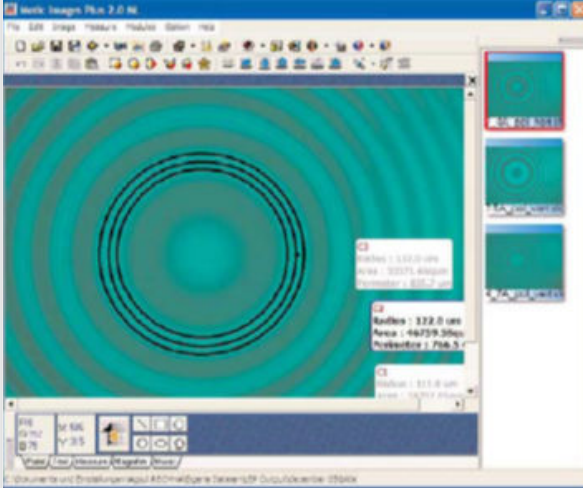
Motic Images Plus 2.0 ML

File Edit Image Measure Modules Option Help

C3
Radius : 132.0 um
Area : 55371.46sqm
Perimeter : 835.7 um

C2
Radius : 122.0 um
Area : 46759.38sq
Perimeter : 766.5

C1
Radius : 111.0 um

X: 66
Y: 35

Plate Line Measure Magnifier Mosaic